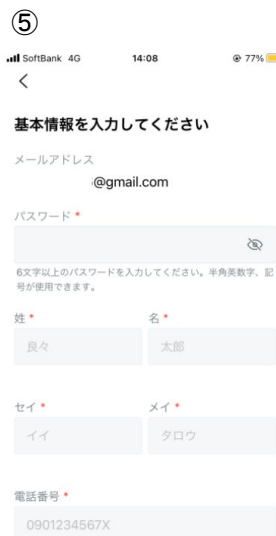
⑤
SoftBank 4G 14:08 77%
<

基本情報を入力してください

メールアドレス
@gmail.com

パスワード *

6文字以上のパスワードを入力してください。半角英数字、記号が使用できます。

姓 * 名 *
良々 太郎

セイ * メイ *
イイ タロウ

電話番号 *
0901234567X